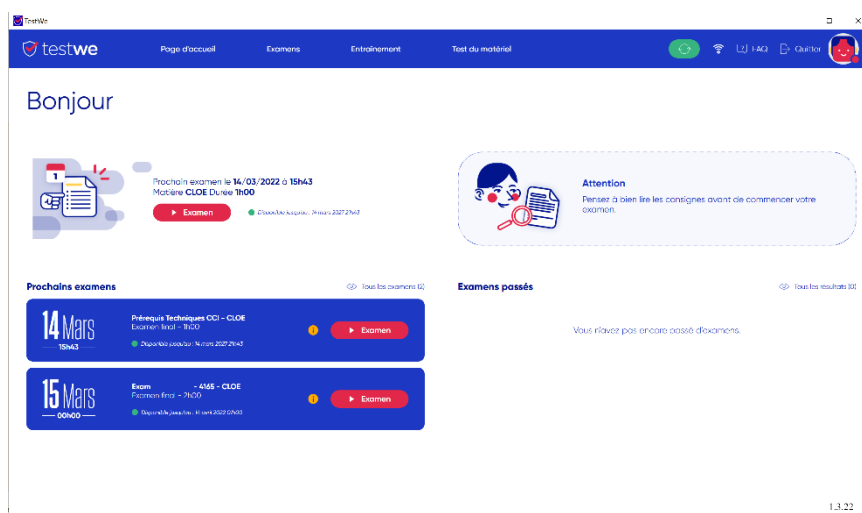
TestWe

testwe

Page d'accueil

Examens

Entrainement

Test du matériel

FAQ

Quitter

Bonjour

1

Prochain examen le 14/03/2022 à 15h43
Matière CLOE Durée 1h00

Examen

Disponible jusqu'au : 14 mars 2022 21:43

Attention

Pensez à bien lire les consignes avant de commencer votre examen.

Prochains examens

Tous les examens (2)

14 Mars
15h43

Prérequis Techniques CCI - CLOE
Examen final - 1h00

Disponible jusqu'au : 14 mars 2022 21:43

Examen

15 Mars
00h00

Exam - 4165 - CLOE
Examen final - 2h00

Disponible jusqu'au : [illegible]

Examen

Examens passés

Tous les résultats (0)

Vous n'avez pas encore passé d'examens.

1.3.22